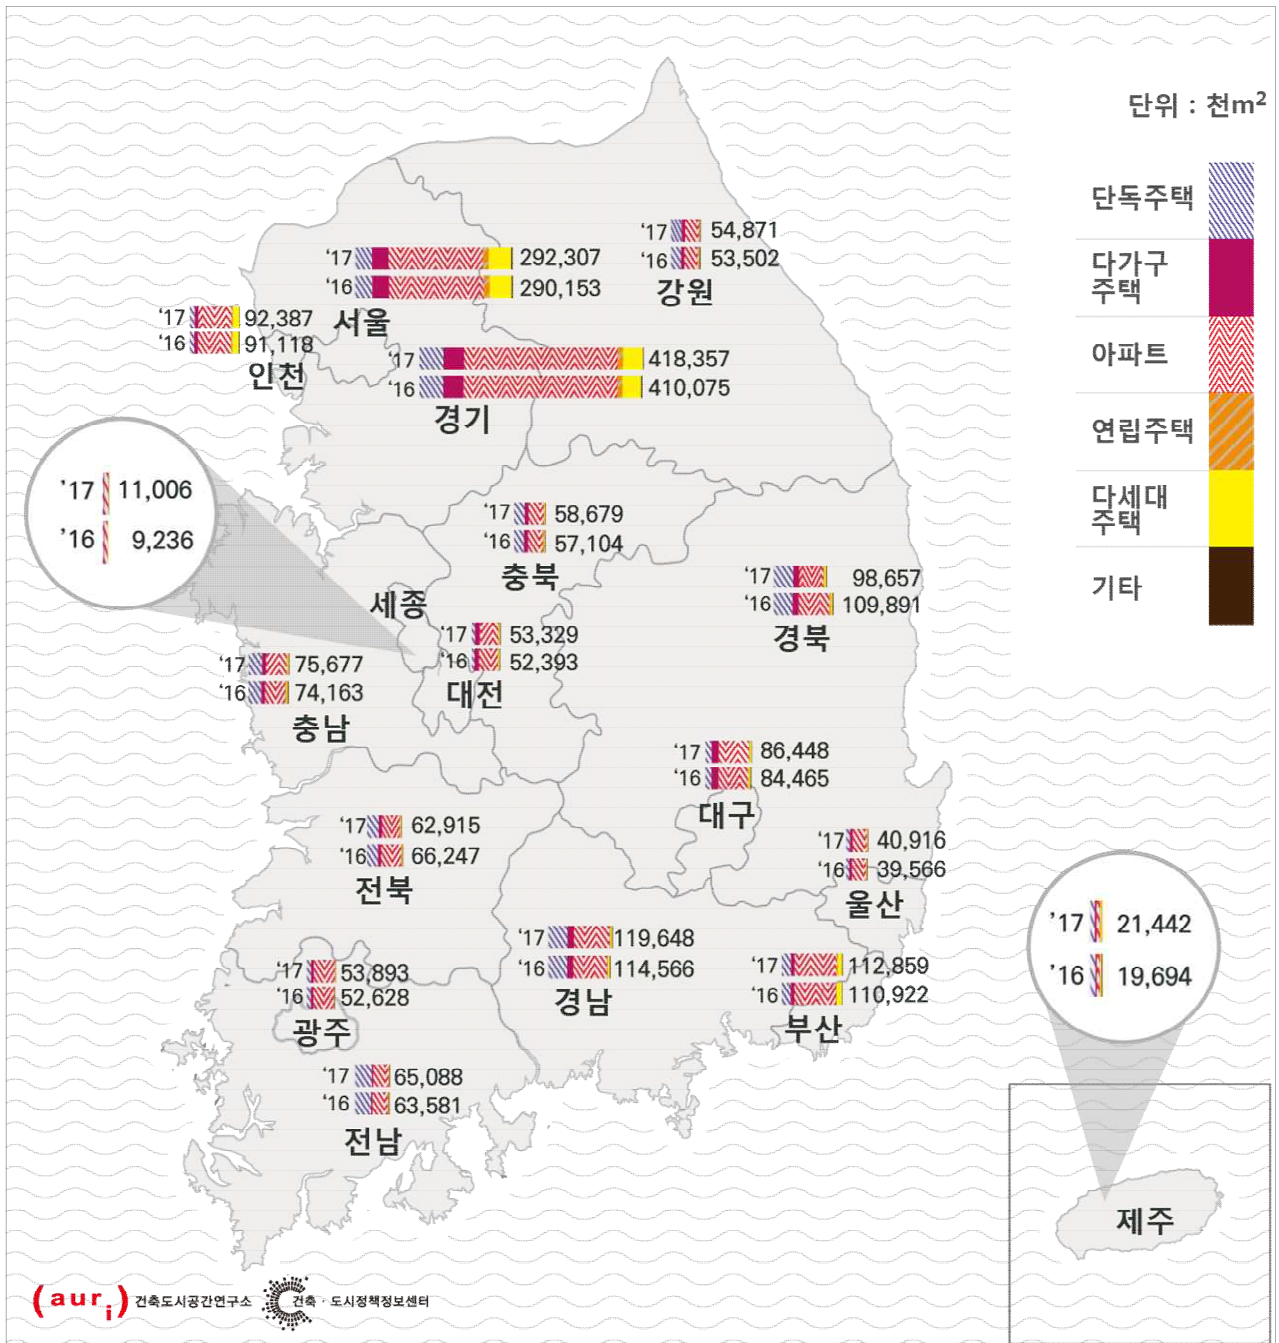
단위 : 천$m^2$

단독주택
다가구 주택
아파트
연립주택
다세대 주택
기타

'17 292,307
'16 290,153
서울

'17 54,871
'16 53,502
강원

'17 92,387
'16 91,118
인천

'17 418,357
'16 410,075
경기

'17 11,006
'16 9,236

'17 58,679
'16 57,104
충북

세종

'17 98,657
'16 109,891
경북

'17 53,329
'16 52,393
대전

'17 75,677
'16 74,163
충남

'17 86,448
'16 84,465
대구

'17 62,915
'16 66,247
전북

'17 40,916
'16 39,566
울산

'17 21,442
'16 19,694

'17 119,648
'16 114,566
경남

'17 53,893
'16 52,628
광주

'17 112,859
'16 110,922
부산

'17 65,088
'16 63,581
전남

제주

(auri) 건축도시공간연구소
건축 · 도시정책정보센터